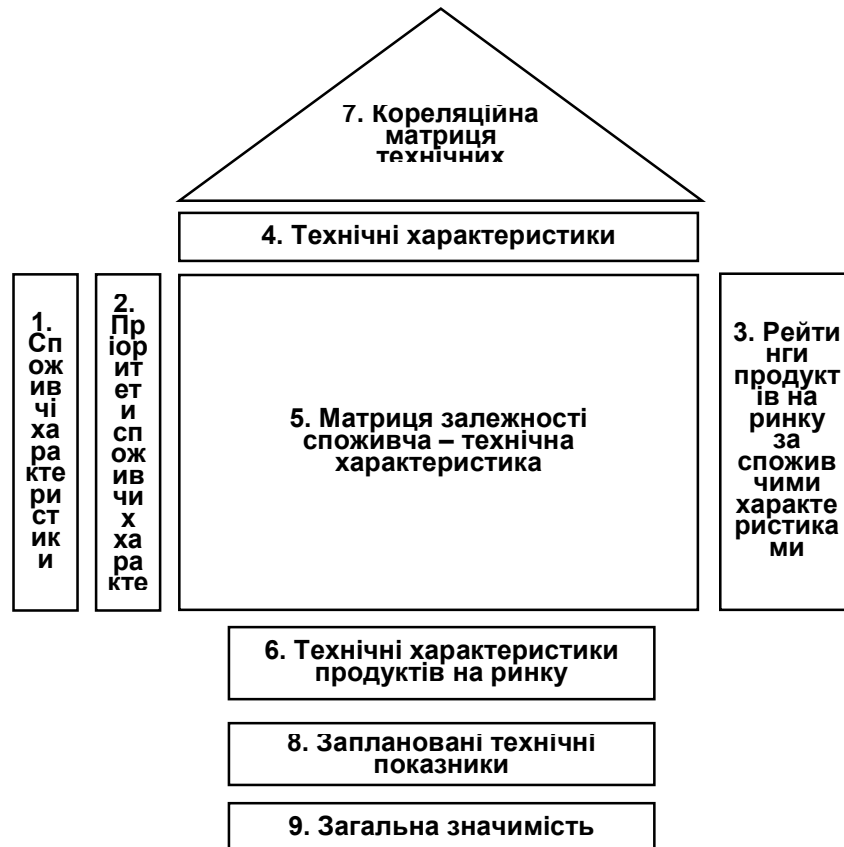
7. Кореляційна матриця технічних

4. Технічні характеристики

1. Споживчі характеристики

2. Пріоритети споживчих характе

5. Матриця залежності споживча – технічна характеристика

3. Рейтинги продуктів на ринку за споживчими характеристиками

6. Технічні характеристики продуктів на ринку

8. Заплановані технічні показники

9. Загальна значимість